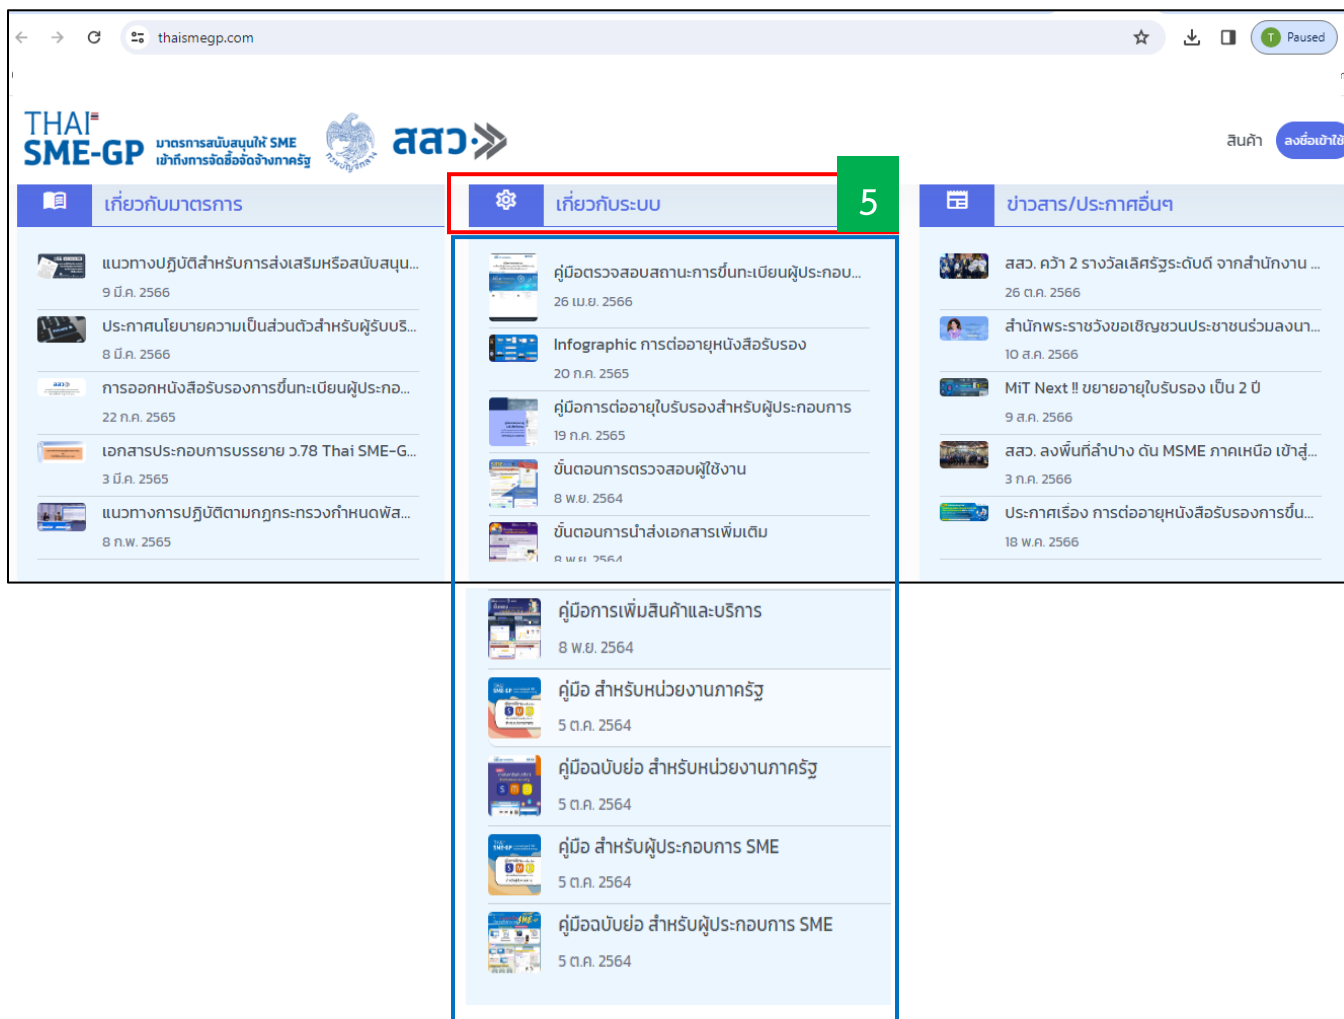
thaismegp.com

Paused

THAI SME-GP มาตรการสนับสนุนให้ SME เข้าถึงการจัดซื้อจัดจ้างภาครัฐ

สสว

สินค้า ลงชื่อเข้าใช้

เกี่ยวกับมาตรการ

แนวทางปฏิบัติสำหรับการส่งเสริมหรือสนับสนุ...
9 มี.ค. 2566

ประกาศนโยบายความเป็นส่วนตัวสำหรับผู้รับบริ...
8 มี.ค. 2566

การออกหนังสือรับรองการขึ้นทะเบียนผู้ประกอ...
22 ก.ค. 2565

เอกสารประกอบการบรรยาย ว.78 Thai SME-G...
3 มี.ค. 2565

แนวทางการปฏิบัติตามกฎกระทรวงกำหนดพัส...
8 ก.พ. 2565

เกี่ยวกับระบบ

5

คู่มือตรวจสอบสถานะการขึ้นทะเบียนผู้ประกอบ...
26 เม.ย. 2566

Infographic การต่ออายุหนังสือรับรอง
20 ก.ค. 2565

คู่มือการต่ออายุใบรับรองสำหรับผู้ประกอบการ
19 ก.ค. 2565

ขั้นตอนการตรวจสอบผู้ใช้งาน
8 พ.ย. 2564

ขั้นตอนการนำส่งเอกสารเพิ่มเติม
8 พ.ย. 2564

คู่มือการเพิ่มสินค้าและบริการ
8 พ.ย. 2564

คู่มือ สำหรับหน่วยงานภาครัฐ
5 ต.ค. 2564

คู่มือฉบับย่อ สำหรับหน่วยงานภาครัฐ
5 ต.ค. 2564

คู่มือ สำหรับผู้ประกอบการ SME
5 ต.ค. 2564

คู่มือฉบับย่อ สำหรับผู้ประกอบการ SME
5 ต.ค. 2564

ข่าวสาร/ประกาศอื่นๆ

สสว. คว้า 2 รางวัลเลิศรัฐระดับดี จากสำนักงาน ...
26 ต.ค. 2566

สำนักพระราชวังขอเชิญชวนประชาชนร่วมลงนา...
10 ส.ค. 2566

MiT Next !! ขยายอายุใบรับรอง เป็น 2 ปี
9 ส.ค. 2566

สสว. ลงพื้นที่ลำปาง ดัน MSME ภาคเหนือ เข้าสู่...
3 ก.ค. 2566

ประกาศเรื่อง การต่ออายุหนังสือรับรองการขึ้น...
18 พ.ค. 2566